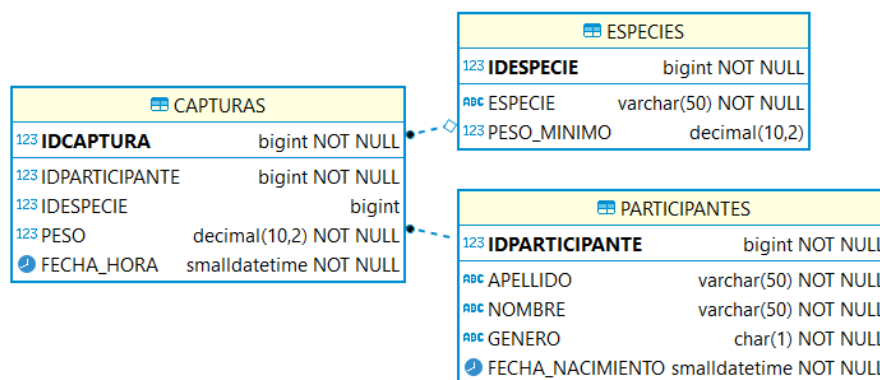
ESPECIES

123 IDESPECIE bigint NOT NULL
ABC ESPECIE varchar(50) NOT NULL
123 PESO_MINIMO decimal(10,2)

CAPTURAS

123 IDCAPTURA bigint NOT NULL
123 IDPARTICIPANTE bigint NOT NULL
123 IDESPECIE bigint
123 PESO decimal(10,2) NOT NULL
FECHA_HORA smalldatetime NOT NULL

PARTICIPANTES

123 IDPARTICIPANTE bigint NOT NULL
ABC APELLIDO varchar(50) NOT NULL
ABC NOMBRE varchar(50) NOT NULL
ABC GENERO char(1) NOT NULL
FECHA_NACIMIENTO smalldatetime NOT NULL